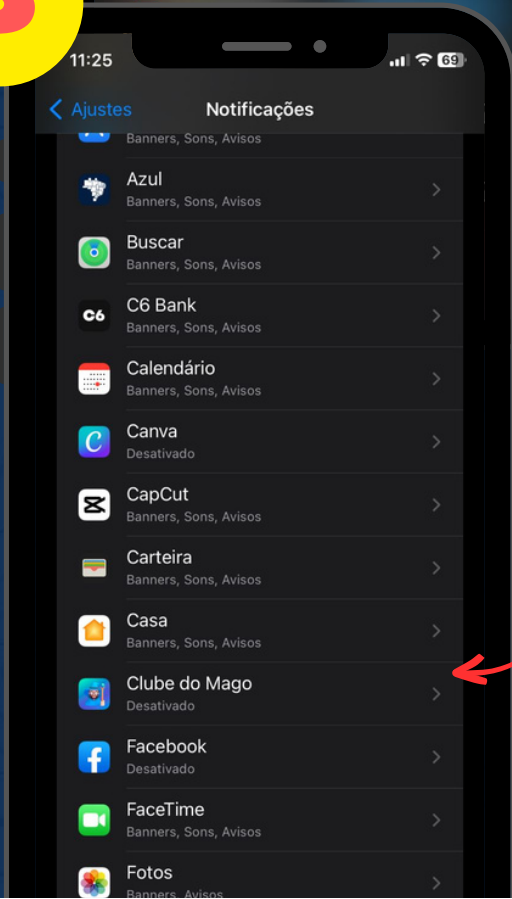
11:25

69

Ajustes

Notificações

Banners, Sons, Avisos

Azul
Banners, Sons, Avisos

Buscar
Banners, Sons, Avisos

C6

C6 Bank
Banners, Sons, Avisos

Calendário
Banners, Sons, Avisos

Canva
Desativado

CapCut
Banners, Sons, Avisos

Carteira
Banners, Sons, Avisos

Casa
Banners, Sons, Avisos

Clube do Mago
Desativado

Facebook
Desativado

FaceTime
Banners, Sons, Avisos

Fotos
Banners, Avisos